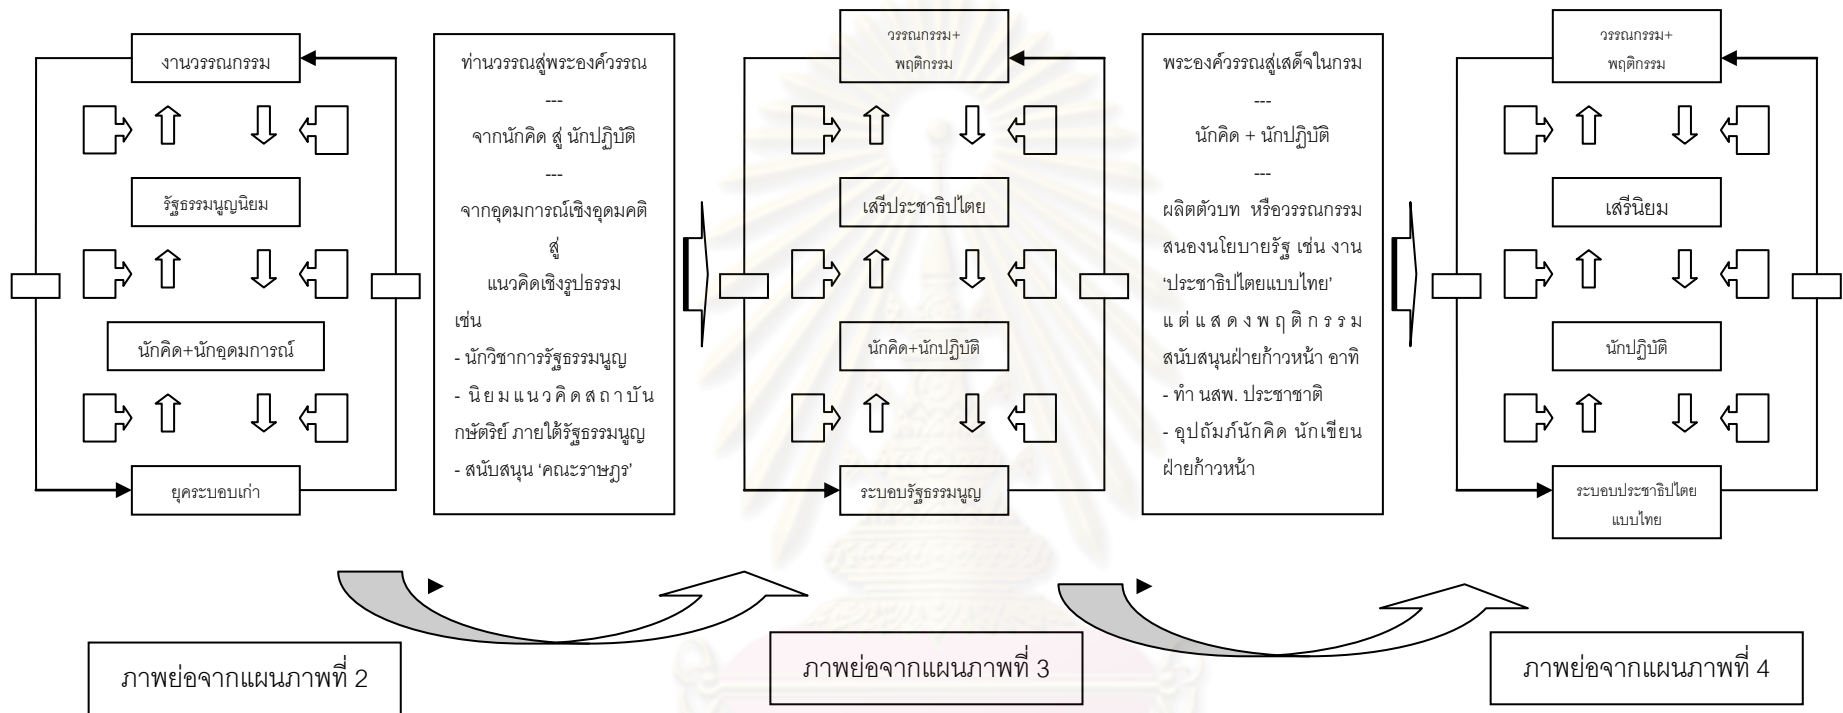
งานวรรณกรรม

รัฐธรรมนูญนิยม

นักคิด+นักอุดมการณ์

ยุคระบอบเก่า

ท่านวรรณสู่พระองค์วรรณ

---

จากนักคิด สู่ นักปฏิบัติ

---

จากอุดมการณ์เชิงอุดมคติ สู่ แนวคิดเชิงรูปธรรม

เช่น

- นักวิชาการรัฐธรรมนูญ

- นิยมแนวคิดสถาบันกษัตริย์ ภายใต้รัฐธรรมนูญ

- สนับสนุน 'คณะราษฎร'

วรรณกรรม+ พฤติกรรม

เสรีประชาธิปไตย

นักคิด+นักปฏิบัติ

ระบอบรัฐธรรมนูญ

พระองค์วรรณสู่เสด็จในกรม

---

นักคิด + นักปฏิบัติ

---

ผลิตตัวบท หรือวรรณกรรมสนองนโยบายรัฐ เช่น งาน 'ประชาธิปไตยแบบไทย' แต่แสดงพฤติกรรมสนับสนุนฝ่ายก้าวหน้า อาทิ

- ทำ นสพ. ประชาชาติ

- อุปถัมภ์นักคิด นักเขียนฝ่ายก้าวหน้า

วรรณกรรม+ พฤติกรรม

เสรีนิยม

นักปฏิบัติ

ระบอบประชาธิปไตย แบบไทย

ภาพย่อจากแผนภาพที่ 2

ภาพย่อจากแผนภาพที่ 3

ภาพย่อจากแผนภาพที่ 4